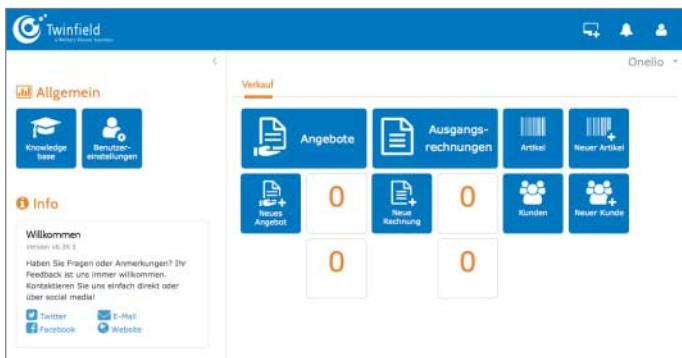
Twinfield
a Wolters Kluwer business

Onelio

Allgemein

Knowledge base

Benutzereinstellungen

Info

Willkommen
Version v6.39.1

Haben Sie Fragen oder Anmerkungen? Ihr Feedback ist uns immer willkommen. Kontaktieren Sie uns einfach direkt oder über social media!

Twitter
E-Mail
Facebook
Website

Verkauf

Angebote

Ausgangsrechnungen

Artikel

Neuer Artikel

Neues Angebot

0

Neue Rechnung

0

Kunden

Neuer Kunde

0

0